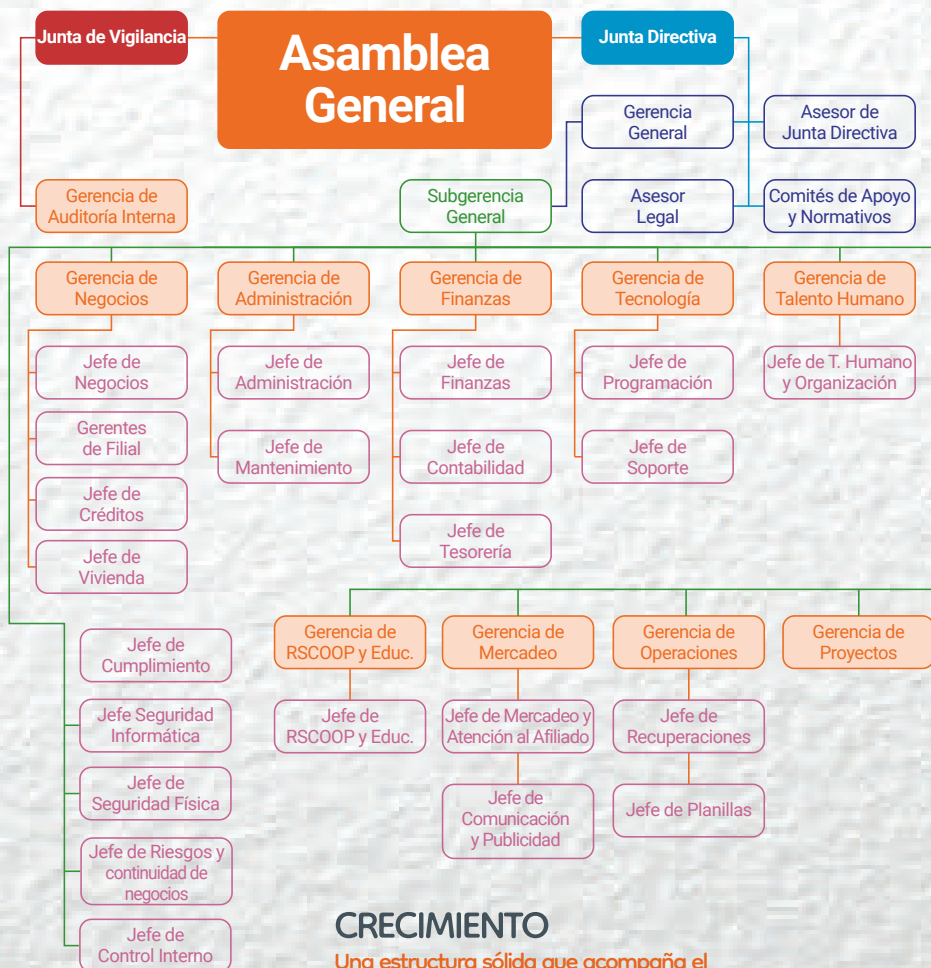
Junta de Vigilancia

Asamblea General

Junta Directiva

Gerencia General

Asesor de Junta Directiva

Gerencia de Auditoría Interna

Subgerencia General

Asesor Legal

Comités de Apoyo y Normativos

Gerencia de Negocios

Gerencia de Administración

Gerencia de Finanzas

Gerencia de Tecnología

Gerencia de Talento Humano

Jefe de Negocios

Jefe de Administración

Jefe de Finanzas

Jefe de Programación

Jefe de T. Humano y Organización

Gerentes de Filial

Jefe de Mantenimiento

Jefe de Contabilidad

Jefe de Soporte

Jefe de Créditos

Jefe de Tesorería

Jefe de Vivienda

Gerencia de RSCOOP y Educ.

Gerencia de Mercadeo

Gerencia de Operaciones

Gerencia de Proyectos

Jefe de Cumplimiento

Jefe de RSCOOP y Educ.

Jefe de Mercadeo y Atención al Afiliado

Jefe de Recuperaciones

Jefe Seguridad Informática

Jefe de Seguridad Física

Jefe de Comunicación y Publicidad

Jefe de Planillas

Jefe de Riesgos y continuidad de negocios

Jefe de Control Interno

CRECIMIENTO

Una estructura sólida que acompaña el